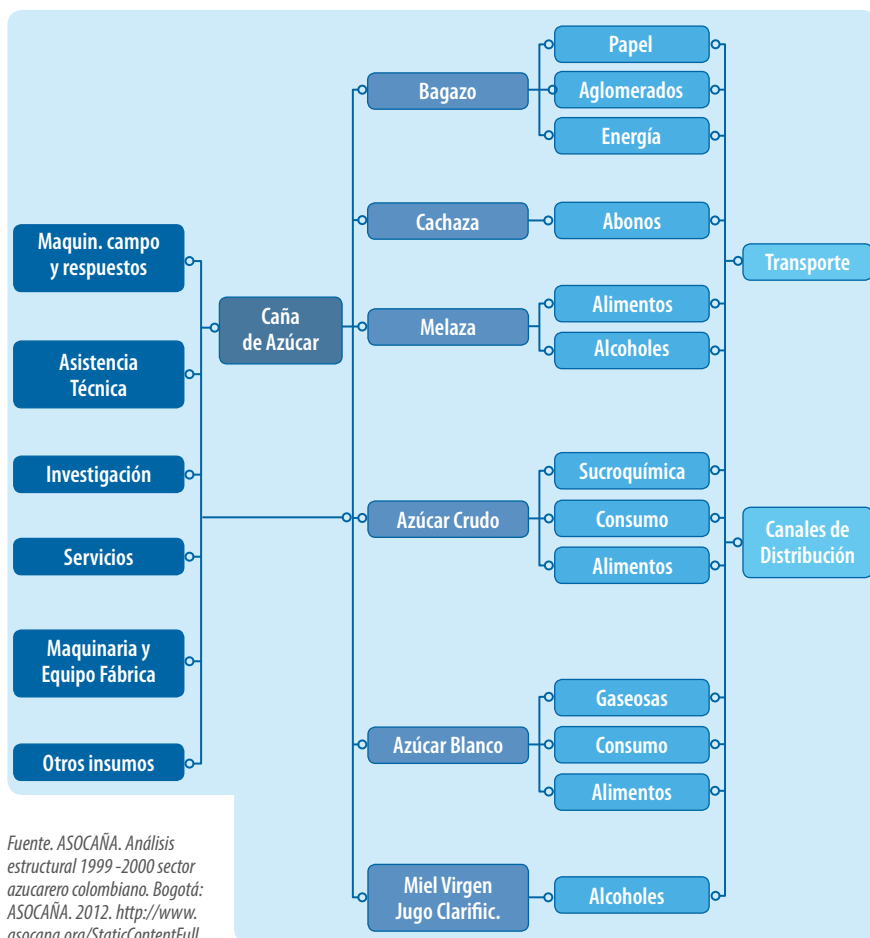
Maquin. campo y respuestos

Asistencia Técnica

Investigación

Servicios

Maquinaria y Equipo Fábrica

Otros insumos

Caña de Azúcar

Bagazo

Cachaza

Melaza

Azúcar Crudo

Azúcar Blanco

Miel Virgen Jugo Clarifiic.

Papel

Aglomerados

Energía

Abonos

Alimentos

Alcoholes

Sucroquímica

Consumo

Alimentos

Gaseosas

Consumo

Alimentos

Alcoholes

Transporte

Canales de Distribución

Fuente. ASOCAÑA. Análisis estructural 1999 -2000 sector azucarero colombiano. Bogotá: ASOCAÑA. 2012. http://www.asocana.org/StaticContentFull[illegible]